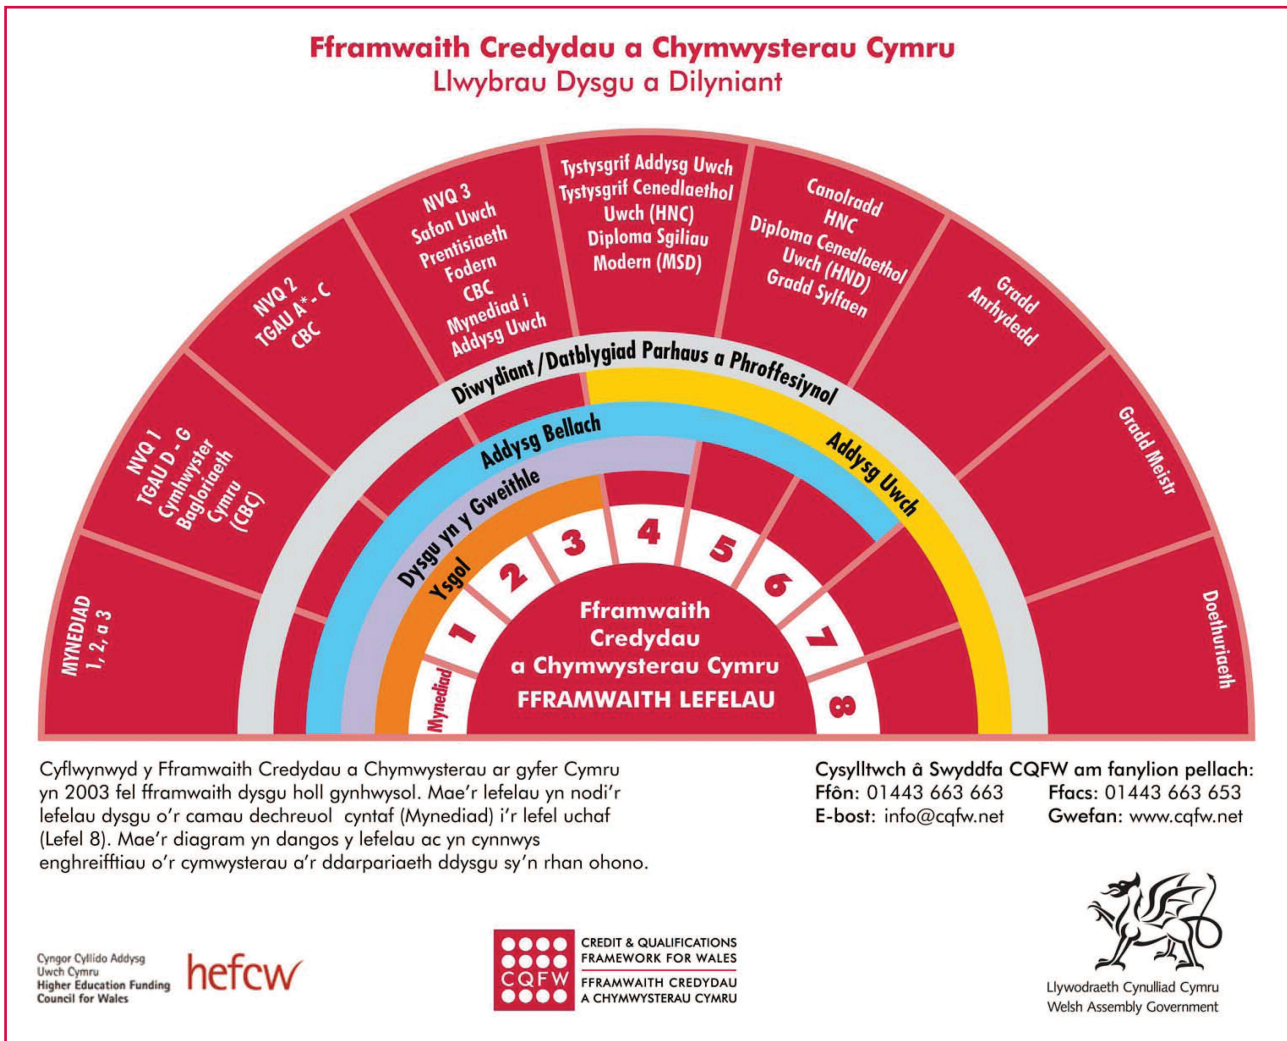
Fframwaith Credydau a Chymwysterau Cymru
Llwybrau Dysgu a Dilyniant

MYNEDIAD 1, 2, a 3

NVQ 1 TGAU D - G Cymhwyster Bagloriaeth Cymru (CBC)

NVQ 2 TGAU A* - C CBC

NVQ 3 Safon Uwch Prentisiaeth Fodern CBC Mynediad i Addysg Uwch

Tystysgrif Addysg Uwch Tystysgrif Cenedlaethol Uwch (HNC) Diploma Sgiliau Modern (MSD)

Canolradd HNC Diploma Cenedlaethol Uwch (HND) Gradd Sylfaen

Gradd Anrhydedd

Gradd Meistr

Doethuriaeth

Diwydiant/Datblygiad Parhaus a Phroffesiynol

Addysg Bellach

Addysg Uwch

Dysgu yn y Gweithle

Ysgol

Mynediad

1 2 3 4 5 6 7 8

Fframwaith Credydau a Chymwysterau Cymru
FFRAMWAITH LEFELAU

Cyflwynwyd y Fframwaith Credydau a Chymwysterau ar gyfer Cymru yn 2003 fel fframwaith dysgu holl gynhwysol. Mae'r lefelau yn nodi'r lefelau dysgu o'r camau dechreuol cyntaf (Mynediad) i'r lefel uchaf (Lefel 8). Mae'r diagram yn dangos y lefelau ac yn cynnwys enghreifftiau o'r cymwysterau a'r ddarpariaeth ddysgu sy'n rhan ohono.

Cysylltwch â Swyddfa CQFW am fanylion pellach:
Ffôn: 01443 663 663 Ffacs: 01443 663 653
E-bost: info@cqfw.net Gwefan: www.cqfw.net

Cyngor Cyllido Addysg Uwch Cymru
Higher Education Funding Council for Wales
hefcw

CQFW
CREDIT & QUALIFICATIONS FRAMEWORK FOR WALES
FFRAMWAITH CREDYDAU A CHYMWYSTERAU CYMRU

Llywodraeth Cynulliad Cymru
Welsh Assembly Government